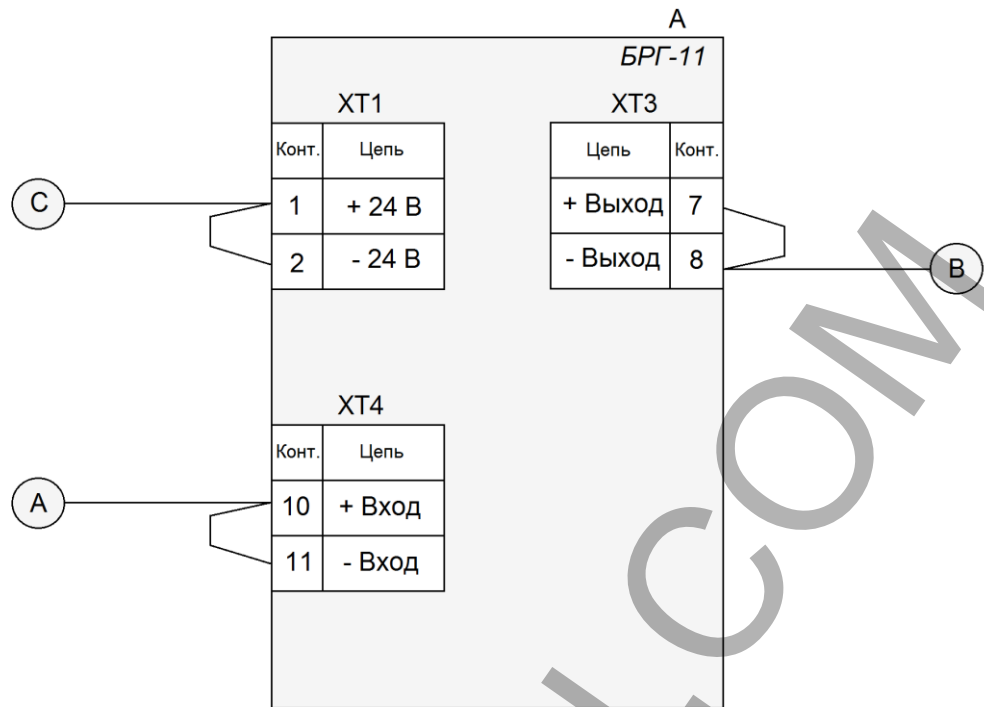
A

БРГ-11

XT1

| Конт. | Цепь |
|---|---|
| 1 | + 24 В |
| 2 | - 24 В |

XT3

| Цепь | Конт. |
|---|---|
| + Выход | 7 |
| - Выход | 8 |

C

B

XT4

| Конт. | Цепь |
|---|---|
| 10 | + Вход |
| 11 | - Вход |

A

COM